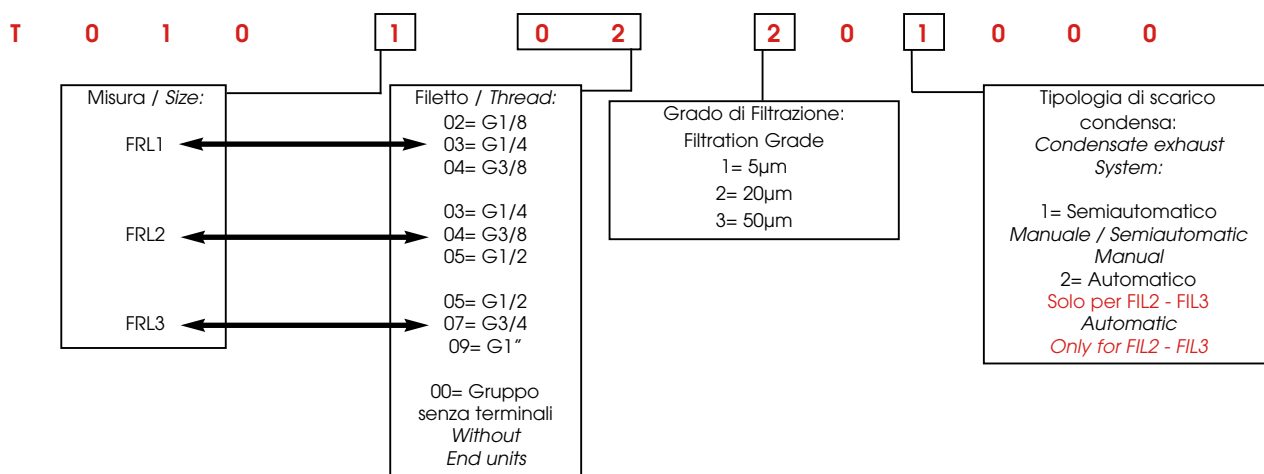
T 0 1 0 1 0 2 2 0 1 0 0 0

Misura / *Size:*

FRL1

FRL2

FRL3

Filetto / *Thread:*
02= G1/8
03= G1/4
04= G3/8

03= G1/4
04= G3/8
05= G1/2

05= G1/2
07= G3/4
09= G1"

00= Gruppo senza terminali
*Without End units*

Grado di Filtrazione:
Filtration Grade
1= 5µm
2= 20µm
3= 50µm

Tipologia di scarico condensa:
*Condensate exhaust System:*

1= Semiautomatico
*Manuale / Semiautomatic Manual*
2= Automatico
Solo per FIL2 - FIL3
*Automatic*
*Only for FIL2 - FIL3*